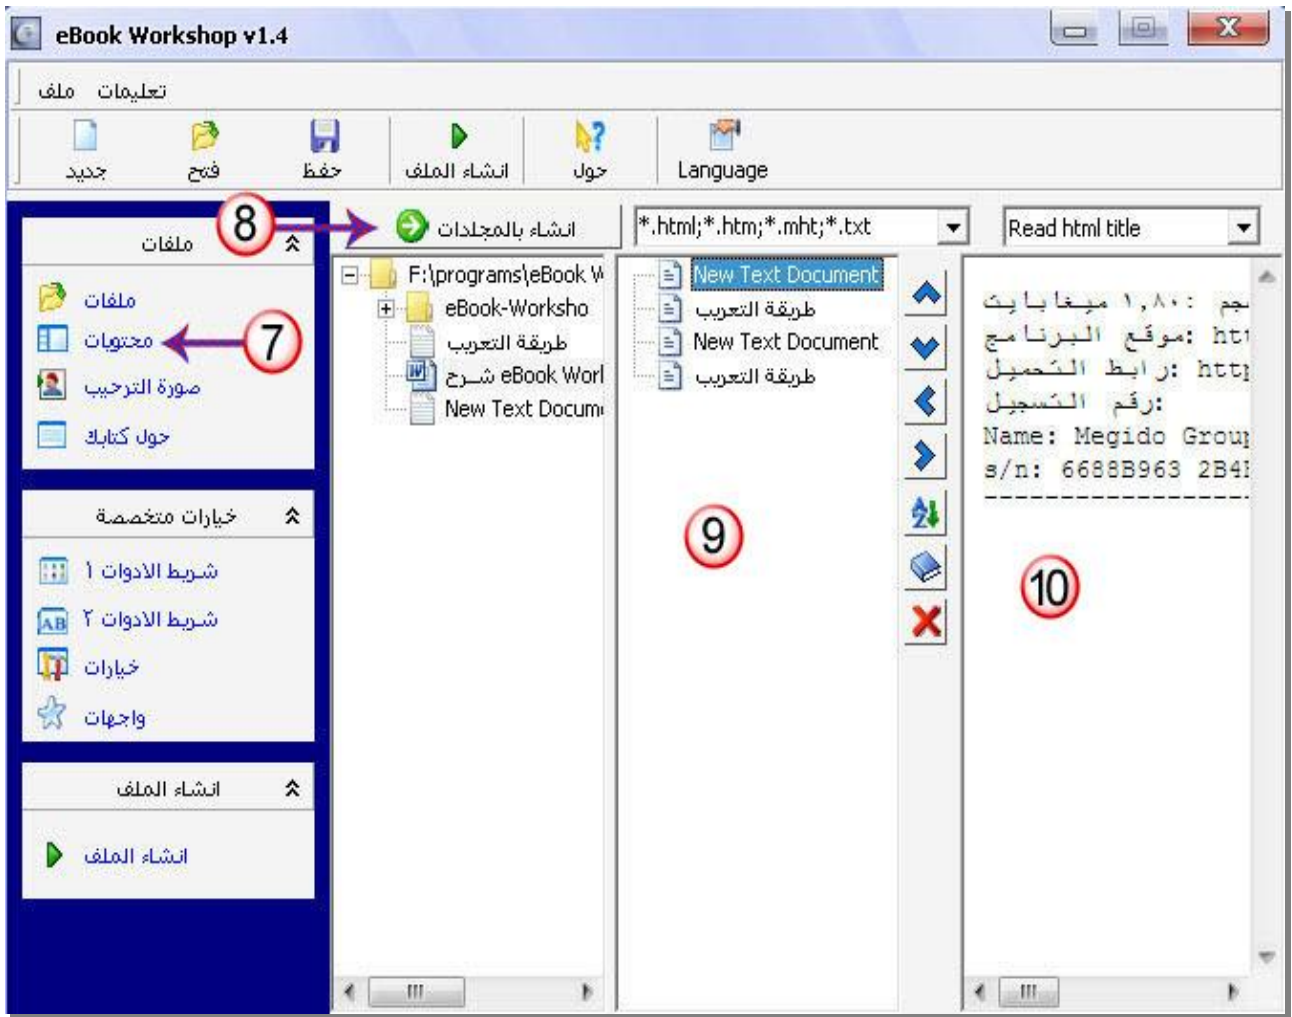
eBook Workshop v1.4

تعليمات ملف

جديد فتح حفظ انشاء الملف حول Language

ملفات
ملفات
محتويات
صورة الترحيب
حول كتابك

خيارات متخصصة
شريط الادوات ١
شريط الادوات ٢
خيارات
واجهات

انشاء الملف
انشاء الملف

8
7

انشاء بالمجلدات

*.html;*.htm;*.mht;*.txt

Read html title

F:\programs\eBook W
eBook-Worksho
طريقة التعريب
شرح eBook Worl
New Text Docum

New Text Document
طريقة التعريب
New Text Document
طريقة التعريب

9

حجم : ١,٨٠ ميغا بايت
موقع البرنامج: htt
رابط التحميل: http
رقم التسجيل:
Name: Megido Grou
s/n: 6688B963 2B4
------------------

10